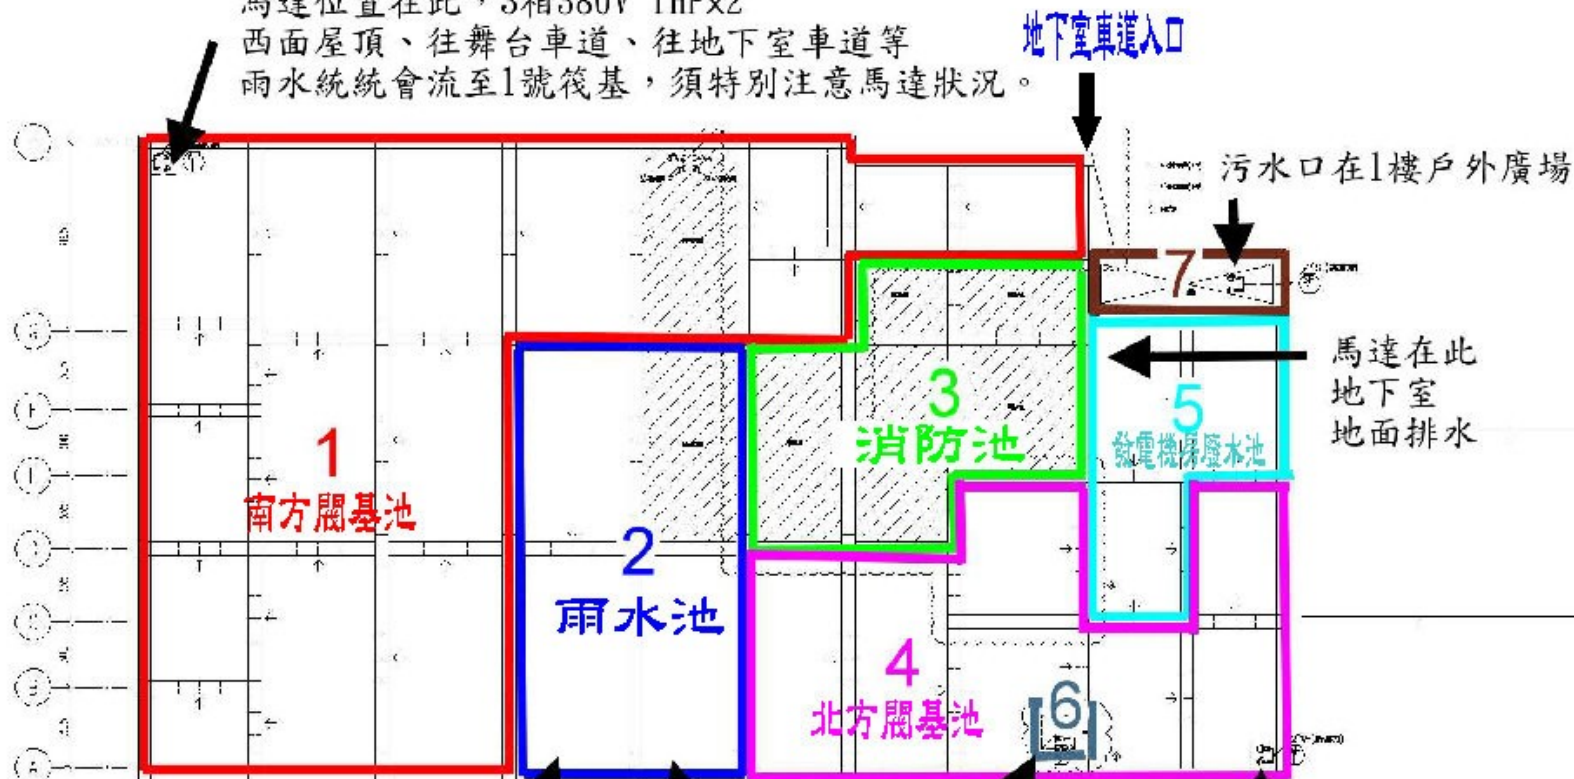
馬達位置在此，3相380V 1HPx2
西面屋頂、往舞台車道、往地下室車道等
雨水統統會流至1號筏基，須特別注意馬達狀況。

地下室車道入口

污水口在1樓戶外廣場

7

馬達在此
地下室
地面排水

1
南方筏基池

2
雨水池

3
消防池

5
發電機房廢水池

4
北方筏基池

6